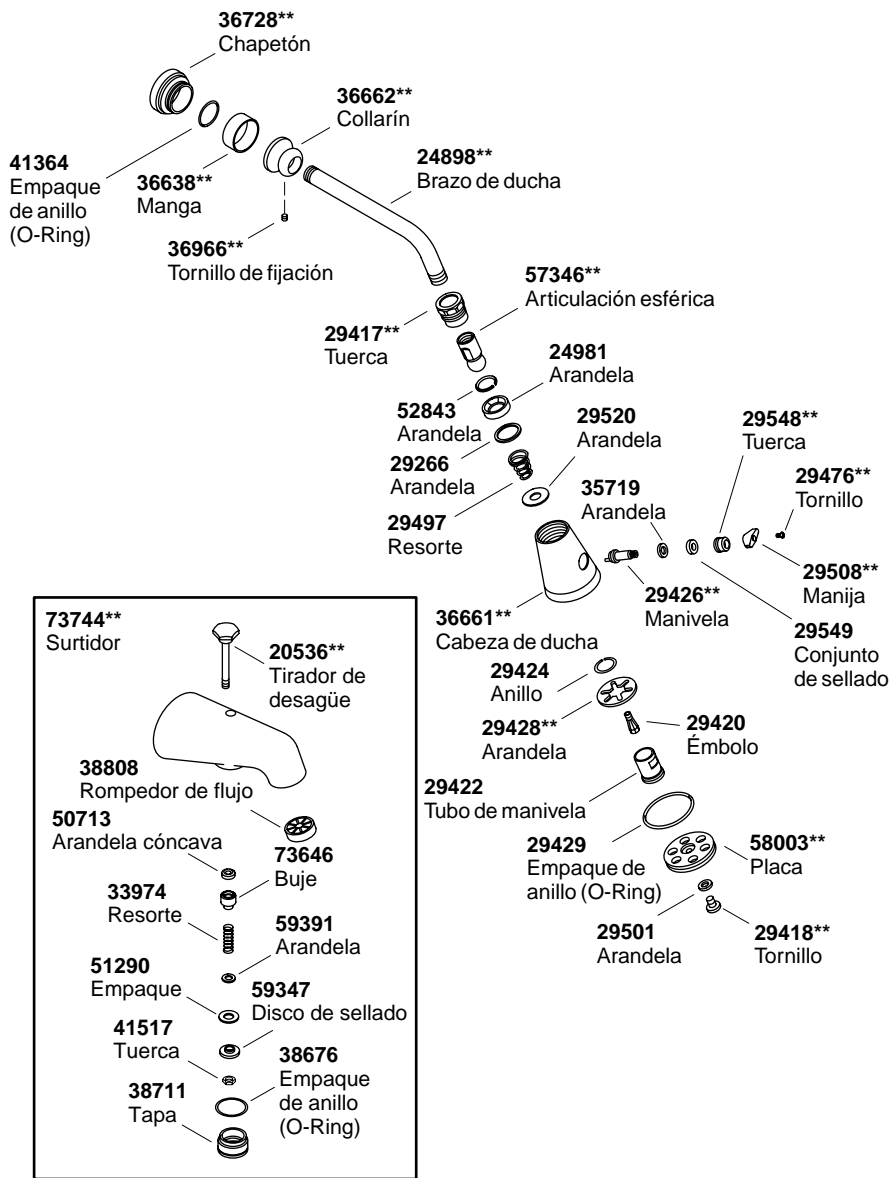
**36728****
Chapetón

**36662****
Collarín

**41364**
Empaque de anillo (O-Ring)

**36638****
Manga

**24898****
Brazo de ducha

**36966****
Tornillo de fijación

**57346****
Articulación esférica

**29417****
Tuerca

**24981**
Arandela

**52843**
Arandela

**29520**
Arandela

**29266**
Arandela

**29548****
Tuerca

**29476****
Tornillo

**35719**
Arandela

**29497**
Resorte

**29508****
Manija

**29426****
Manivela

**36661****
Cabeza de ducha

**29549**
Conjunto de sellado

**73744****
Surtidor

**20536****
Tirador de desagüe

**38808**
Rompedor de flujo

**50713**
Arandela cóncava

**73646**
Buje

**33974**
Resorte

**59391**
Arandela

**51290**
Empaque

**59347**
Disco de sellado

**41517**
Tuerca

**38676**
Empaque de anillo (O-Ring)

**38711**
Tapa

**29424**
Anillo

**29428****
Arandela

**29420**
Émbolo

**29422**
Tubo de manivela

**29429**
Empaque de anillo (O-Ring)

**58003****
Placa

**29501**
Arandela

**29418****
Tornillo